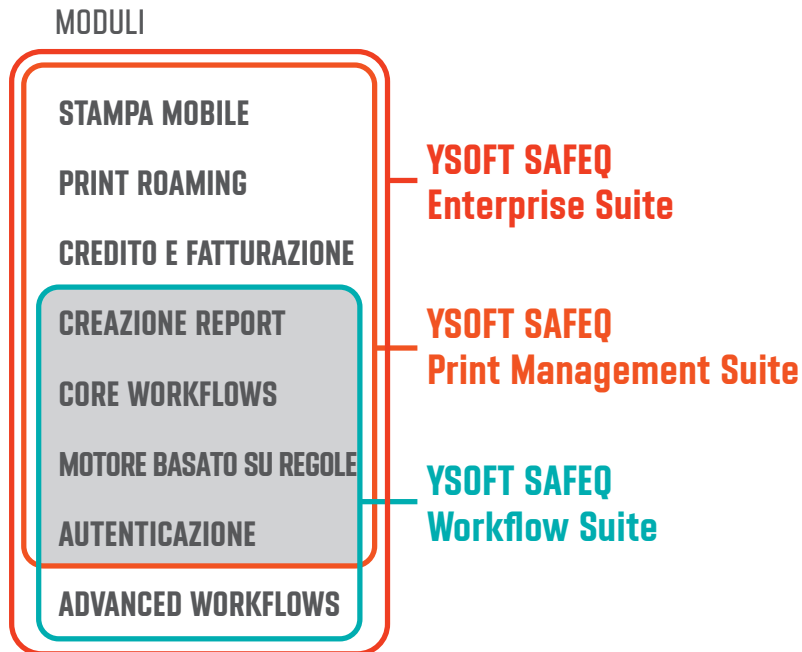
MODULI

STAMPA MOBILE

PRINT ROAMING

CREDITO E FATTURAZIONE

CREAZIONE REPORT

CORE WORKFLOWS

MOTORE BASATO SU REGOLE

AUTENTICAZIONE

ADVANCED WORKFLOWS

YSOFT SAFEQ
Enterprise Suite

YSOFT SAFEQ
Print Management Suite

YSOFT SAFEQ
Workflow Suite